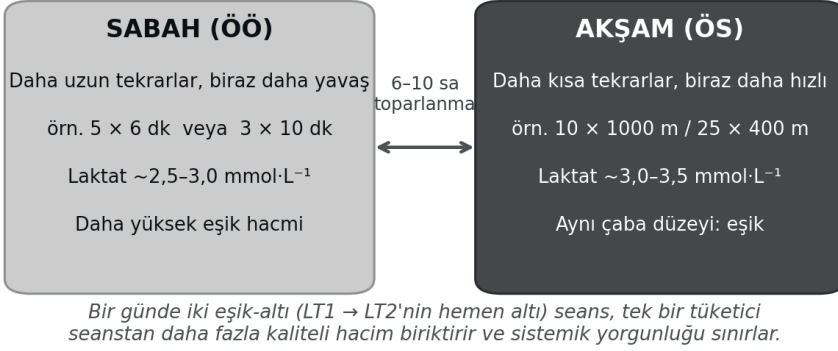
SABAH (ÖÖ)

Daha uzun tekrarlar, biraz daha yavaş

örn. 5 × 6 dk veya 3 × 10 dk

Laktat ~2,5–3,0 mmol·L⁻¹

Daha yüksek eşik hacmi

6–10 sa toparlanma

AKŞAM (ÖS)

Daha kısa tekrarlar, biraz daha hızlı

örn. 10 × 1000 m / 25 × 400 m

Laktat ~3,0–3,5 mmol·L⁻¹

Aynı çaba düzeyi: eşik

Bir günde iki eşik-altı (LT1 → LT2'nin hemen altı) seans, tek bir tüketici seanstan daha fazla kaliteli hacim biriktirir ve sistemik yorgunluğu sınırlar.